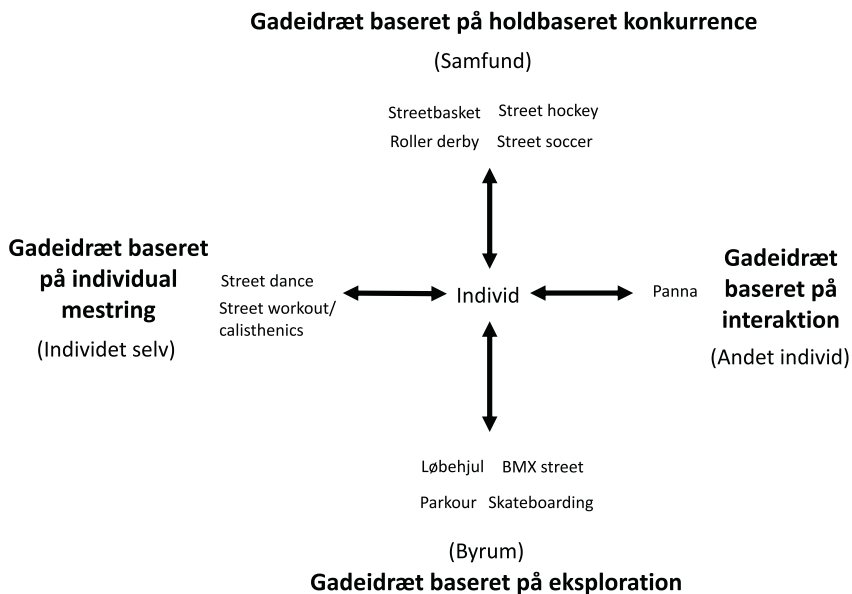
**Gadeidræt baseret på holdbaseret konkurrence**

(Samfund)

Streetbasket Street hockey
Roller derby Street soccer

**Gadeidræt baseret på individual mestring**

(Individet selv)

Street dance
Street workout/ calisthenics

Individ

Panna

**Gadeidræt baseret på interaktion**

(Andet individ)

Løbehjul BMX street
Parkour Skateboarding

(Byrum)

**Gadeidræt baseret på eksploration**